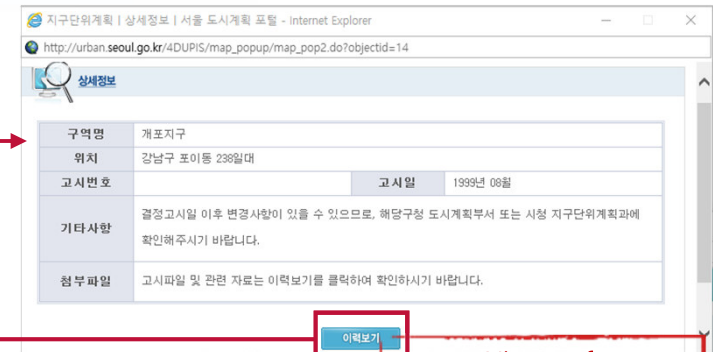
지구단위계획 | 상세정보 | 서울 도시계획 포털 - Internet Explorer

http://urban.seoul.go.kr/4DUPIS/map_popup/map_pop2.do?objectid=14

상세정보

| 구역명 | 개포지구 | | |
|---|---|---|---|
| 위치 | 강남구 포이동 238일대 | | |
| 고시번호 | | 고시일 | 1999년 08월 |
| 기타사항 | 결정고시일 이후 변경사항이 있을 수 있으므로, 해당구청 도시계획부서 또는 시청 지구단위계획과에 확인해주시기 바랍니다. | | |
| 첨부파일 | 고시파일 및 관련 자료는 이력보기를 클릭하여 확인하시기 바랍니다. | | |

이력보기